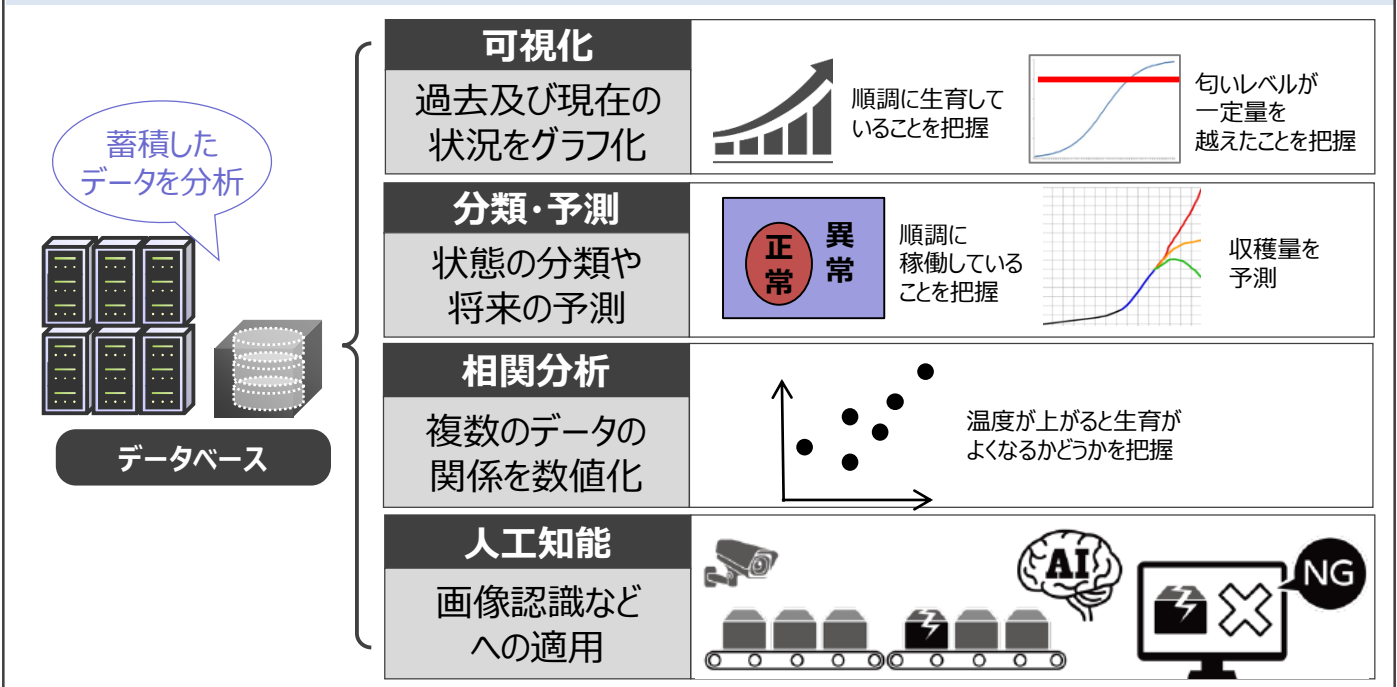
蓄積したデータを分析

データベース

可視化

過去及び現在の状況をグラフ化

順調に生育していることを把握

匂いレベルが一定量を越えたことを把握

分類・予測

状態の分類や将来の予測

正常

異常

順調に稼働していることを把握

収穫量を予測

相関分析

複数のデータの関係を数値化

温度が上がると生育がよくなるかどうかを把握

人工知能

画像認識などへの適用

AI

NG